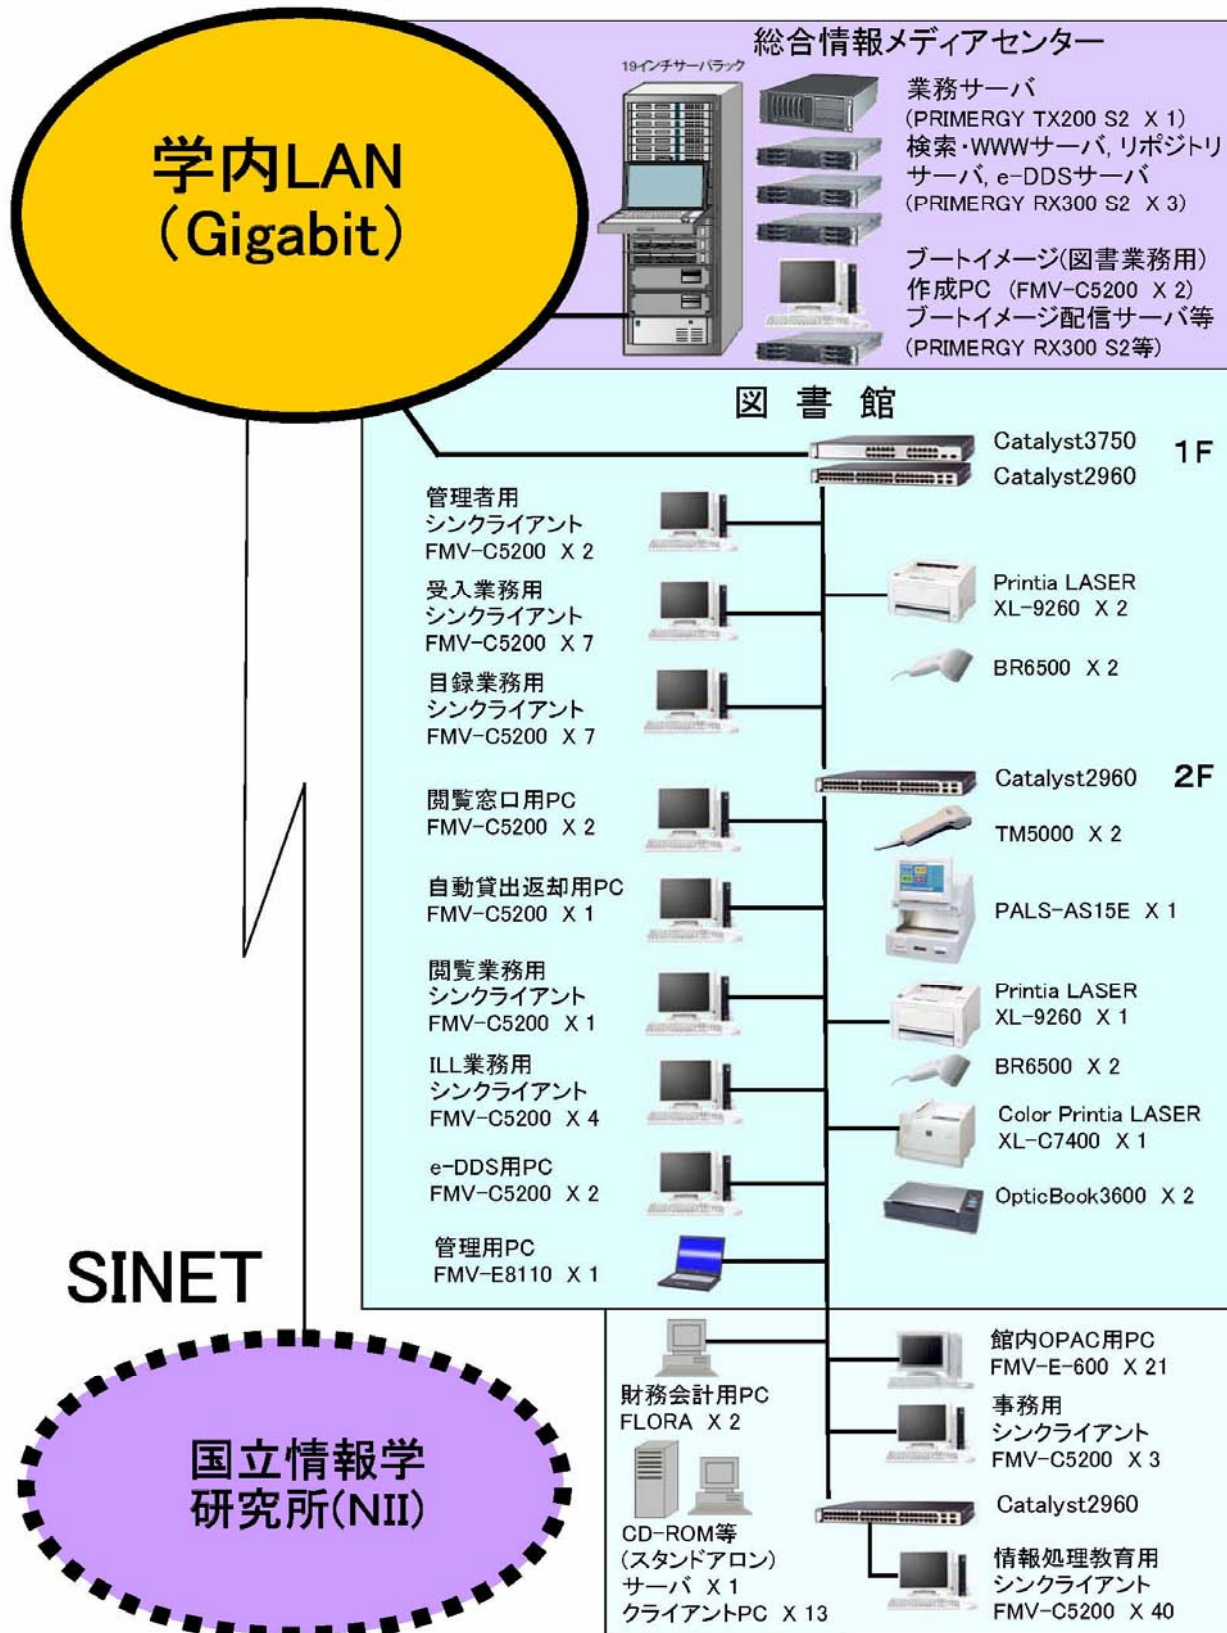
学内LAN
(Gigabit)

総合情報メディアセンター

19インチサーバラック

業務サーバ
(PRIMERGY TX200 S2 X 1)
検索・WWWサーバ, リポジトリサーバ, e-DDSサーバ
(PRIMERGY RX300 S2 X 3)

ブートイメージ(図書業務用)
作成PC (FMV-C5200 X 2)
ブートイメージ配信サーバ等
(PRIMERGY RX300 S2等)

図 書 館

Catalyst3750
Catalyst2960
1F

管理者用
シンクライアント
FMV-C5200 X 2

受入業務用
シンクライアント
FMV-C5200 X 7

目録業務用
シンクライアント
FMV-C5200 X 7

Printia LASER
XL-9260 X 2

BR6500 X 2

Catalyst2960
2F

閲覧窓口用PC
FMV-C5200 X 2

TM5000 X 2

自動貸出返却用PC
FMV-C5200 X 1

PALS-AS15E X 1

閲覧業務用
シンクライアント
FMV-C5200 X 1

Printia LASER
XL-9260 X 1

ILL業務用
シンクライアント
FMV-C5200 X 4

BR6500 X 2

Color Printia LASER
XL-C7400 X 1

e-DDS用PC
FMV-C5200 X 2

OpticBook3600 X 2

管理用PC
FMV-E8110 X 1

SINET

国立情報学
研究所(NII)

財務会計用PC
FLORA X 2

CD-ROM等
(スタンドアロン)
サーバ X 1
クライアントPC X 13

館内OPAC用PC
FMV-E-600 X 21

事務用
シンクライアント
FMV-C5200 X 3

Catalyst2960

情報処理教育用
シンクライアント
FMV-C5200 X 40